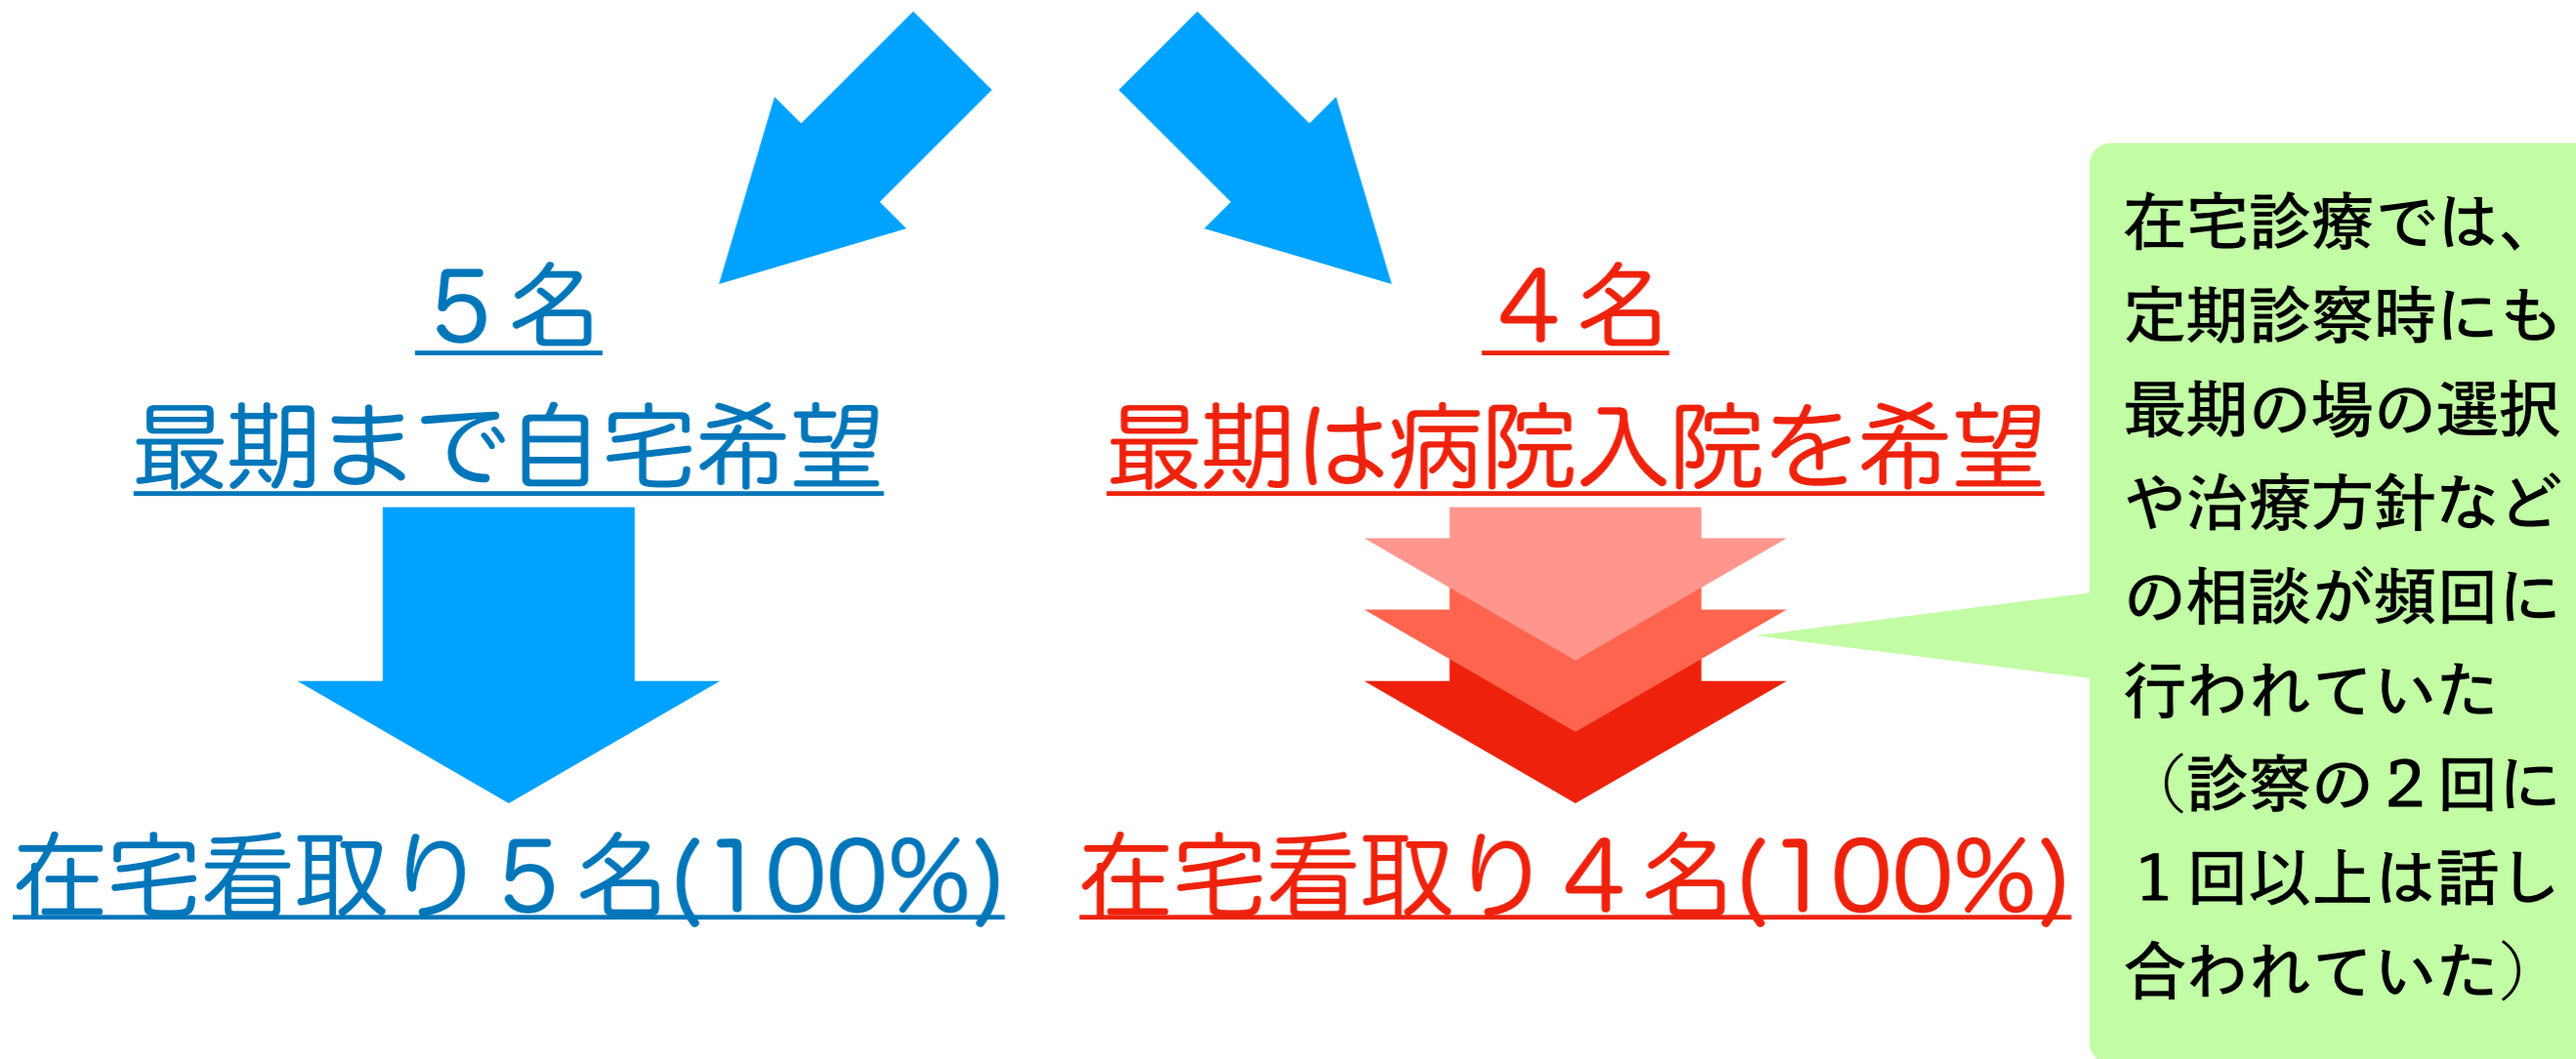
５名
最期まで自宅希望

在宅看取り５名(100%)

４名
最期は病院入院を希望

在宅看取り４名(100%)

在宅診療では、定期診察時にも最期の場の選択や治療方針などの相談が頻回に行われていた（診察の２回に１回以上は話し合われていた）